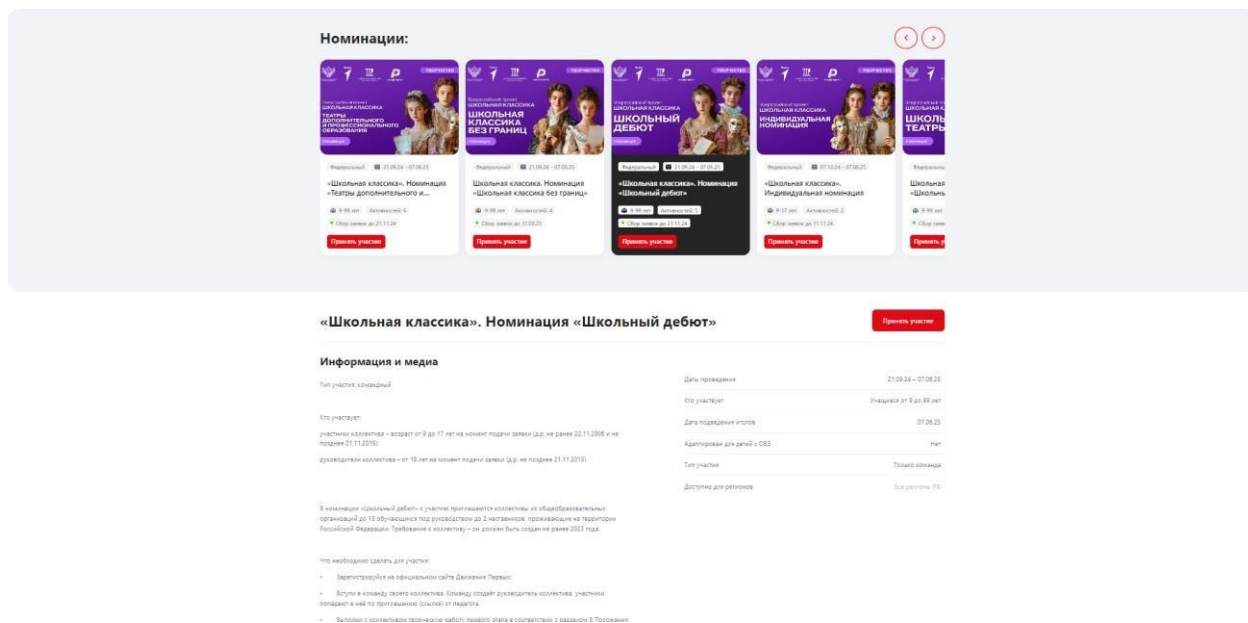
Номинации:

ТВОРЧЕСТВО
Всероссийский проект ШКОЛЬНАЯ КЛАССИКА
ТЕАТРЫ ДОПОЛНИТЕЛЬНОГО И ПРОФЕССИОНАЛЬНОГО ОБРАЗОВАНИЯ
Федеральный 21.09.24 – 07.06.25
«Школьная классика». Номинация «Театры дополнительного и...
9-99 лет Активностей: 6
Сбор заявок до 21.11.24
Принять участие

ТВОРЧЕСТВО
Всероссийский проект ШКОЛЬНАЯ КЛАССИКА
ШКОЛЬНАЯ КЛАССИКА БЕЗ ГРАНИЦ
Федеральный 21.09.24 – 07.06.25
Школьная классика. Номинация «Школьная классика без границ»
9-99 лет Активностей: 4
Сбор заявок до 31.03.25
Принять участие

ТВОРЧЕСТВО
Всероссийский проект ШКОЛЬНАЯ КЛАССИКА
ШКОЛЬНЫЙ ДЕБЮТ
Федеральный 21.09.24 – 07.06.25
«Школьная классика». Номинация «Школьный дебют»
9-99 лет Активностей: 5
Сбор заявок до 21.11.24
Принять участие

ТВОРЧЕСТВО
Всероссийский проект ШКОЛЬНАЯ КЛАССИКА
ИНДИВИДУАЛЬНАЯ НОМИНАЦИЯ
Федеральный 07.10.24 – 07.06.25
«Школьная классика». Индивидуальная номинация
9-17 лет Активностей: 2
Сбор заявок до 21.11.24
Принять участие

Всероссийский проект ШКОЛЬНАЯ К
ШКОЛЬ ТЕАТРЬ
Федеральны
Школьная «Школьны
9-99 лет
Сбор
Принять у

«Школьная классика». Номинация «Школьный дебют»

Принять участие

Информация и медиа

Тип участия: командный

Кто участвует:

участники коллектива – возраст от 9 до 17 лет на момент подачи заявки (д.р. не ранее 22.11.2006 и не позднее 21.11.2015);

руководители коллектива – от 18 лет на момент подачи заявки (д.р. не позднее 21.11.2015).

В номинации «Школьный дебют» к участию приглашаются коллективы из общеобразовательных организаций до 15 обучающихся под руководством до 2 наставников, проживающие на территории Российской Федерации. Требование к коллективу – он должен быть создан не ранее 2023 года.

Что необходимо сделать для участия:

- Зарегистрируйся на официальном сайте Движения Первых;

- Вступи в команду своего коллектива. Команду создает руководитель коллектива, участники попадают в неё по приглашению (ссылке) от педагога.

- Выполни с коллективом творческую работу первого этапа в соответствии с разделом 8 Положения

| | |
|---|---|
| Даты проведения | 21.09.24 – 07.06.25 |
| Кто участвует | Учащиеся от 9 до 99 лет |
| Дата подведения итогов | 07.06.25 |
| Адаптирован для детей с ОВЗ | Нет |
| Тип участия | Только команда |
| Доступно для регионов | Все регионы РФ |